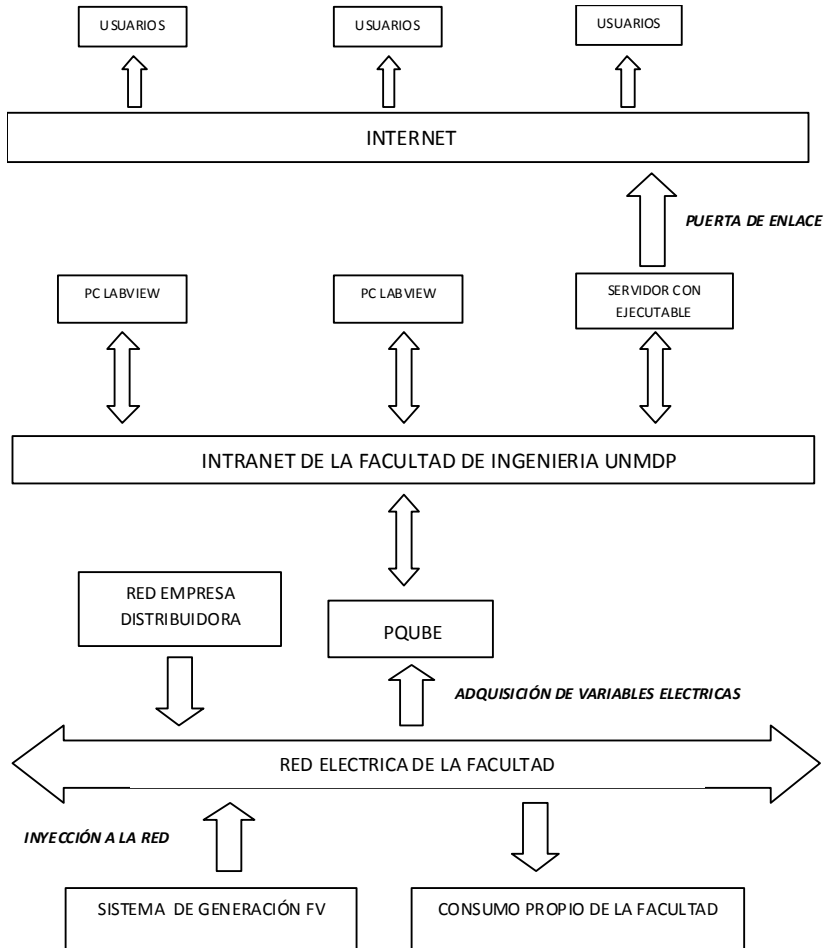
USUARIOS

USUARIOS

USUARIOS

INTERNET

PUERTA DE ENLACE

PC LABVIEW

PC LABVIEW

SERVIDOR CON EJECUTABLE

INTRANET DE LA FACULTAD DE INGENIERIA UNMDP

RED EMPRESA DISTRIBUIDORA

PQUBE

ADQUISICIÓN DE VARIABLES ELECTRICAS

RED ELECTRICA DE LA FACULTAD

INYECCIÓN A LA RED

SISTEMA DE GENERACIÓN FV

CONSUMO PROPIO DE LA FACULTAD